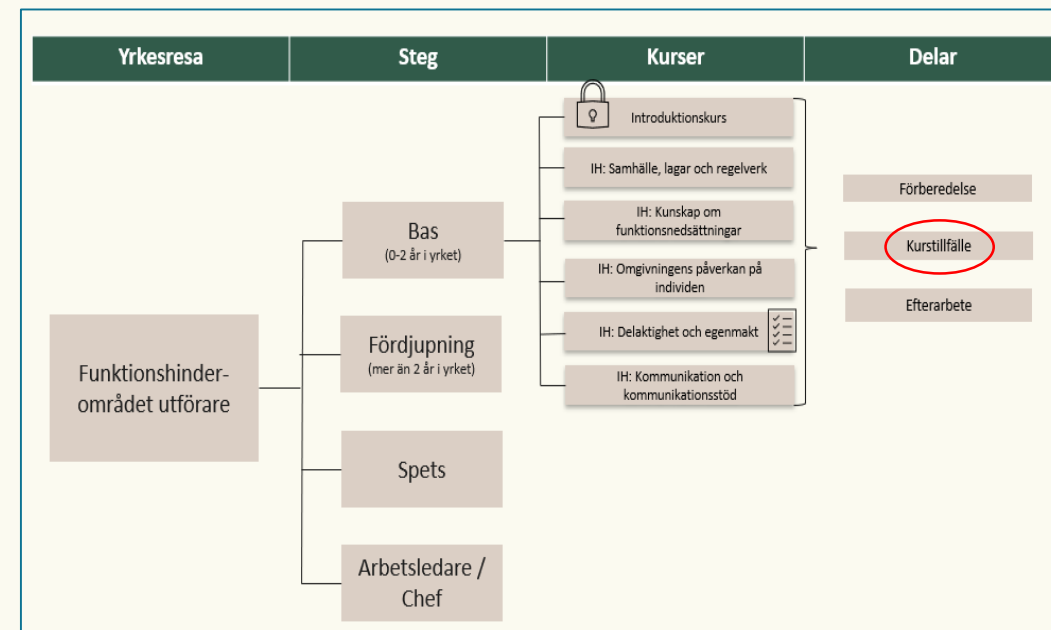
| Yrkesresa | Steg | Kurser | Delar |
|---|---|---|---|

Funktionshinderområdet utförare

Bas
(0-2 år i yrket)

Fördjupning
(mer än 2 år i yrket)

Spets

Arbetsledare / Chef

Introduktionskurs

IH: Samhälle, lagar och regelverk

IH: Kunskap om funktionsnedsättningar

IH: Omgivningens påverkan på individen

IH: Delaktighet och egenmakt

IH: Kommunikation och kommunikationsstöd

Förberedelse

Kurstillfälle

Efterarbete